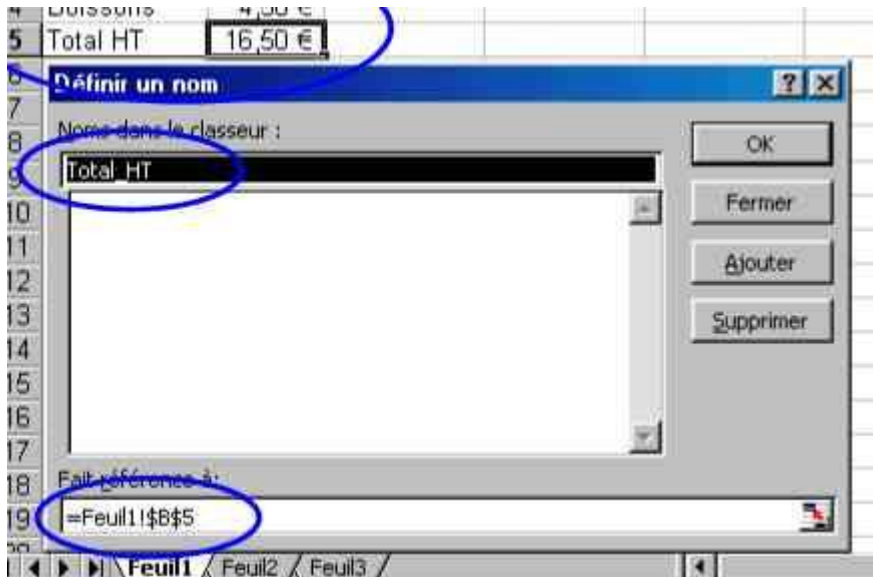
4 Boissons 4,50 €
5 Total HT 16,50 €
6
Définir un nom ? X
7
8 Noms dans le classeur :
9 Total_HT
10
11
12
13
14
15
16
17
18 Fait référence à:
19 =Feuil1!$B$5

OK
Fermer
Ajouter
Supprimer

Feuil1 Feuil2 Feuil3